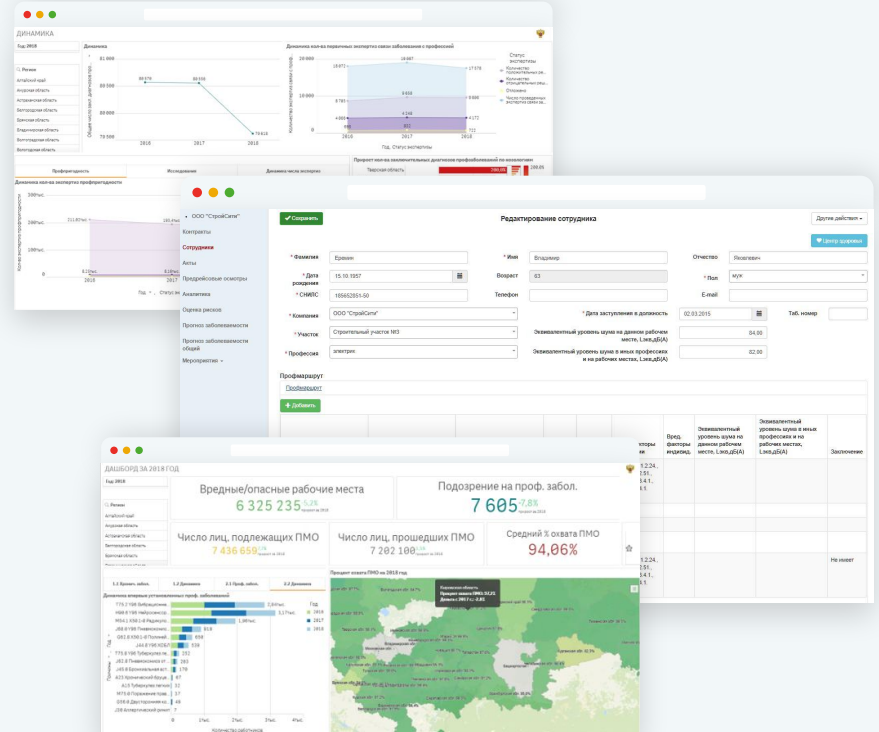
ДИНАМИКА

Год 2018

Динамика

81 000
80 500
80 000
79 500

80 078
80 035
79 618

2016 2017 2018

Динамика кол-ва первичных экспертиз связи заболевания с профессией

20 000
10 000
0

18 971
18 997
17 578
9 781
9 959
9 666
4 360
4 158
4 172
893
860
713

2016 2017 2018

Статус экспертизы

Профпригодность
Исследования
Динамика числа экспертиз

Динамика кол-ва экспертиз профпригодности

300тыс.
200тыс.
100тыс.
0

2016 2018

Тверская область

ООО "СтройСити"
Контракты
Сотрудники
Акты
Предрейсовые осмотры
Аналитика
Оценка рисков
Прогноз заболеваемости
Прогноз заболеваемости общей
Мероприятия

Сохранить

Редактирование сотрудника

Другие действия

Центр здоровья

* Фамилия Ерекин
* Имя Владимир
Отчество Яковлевич
* Дата рождения 15.10.1957
Возраст 63
* Пол муж
* СНИЛС 185652851-50
Телефон
E-mail
* Компания ООО "СтройСити"
* Дата поступления в должность 02.03.2015
Таб. номер
* Участок Строительный участок №3
Эквивалентный уровень шума на данном рабочем месте, Lэкв,дБ(А) 84,00
* Профессия электрик
Эквивалентный уровень шума в иных профессиях и на рабочих местах, Lэкв,дБ(А) 82,00

Профмаршрут
Профмаршрут
Добавить

Вред. факторы индивид.
Эквивалентный уровень шума на данном рабочем месте, Lэкв,дБ(А)
Эквивалентный уровень шума в иных профессиях и на рабочих местах, Lэкв,дБ(А)
Заключение

Не имеет

ДАШБОРД ЗА 2018 ГОД

Год 2018

Вредные/опасные рабочие места
6 325 235
Подозрение на проф. забол.
7 605
-7,8%
Число лиц, подлежащих ПМО
7 436 659
Число лиц, прошедших ПМО
7 202 100
Средний % охвата ПМО
94,06%

1.1 Выявл. забол.
1.2 Динамика
2.1 Проф. забол.
2.2 Динамика

Динамика впервые установленных проф. заболеваний

Процент охвата ПМО за 2018 год

Год
2016
2017
2018

0 1тыс. 2тыс. 3тыс. 4тыс.

Количество работников